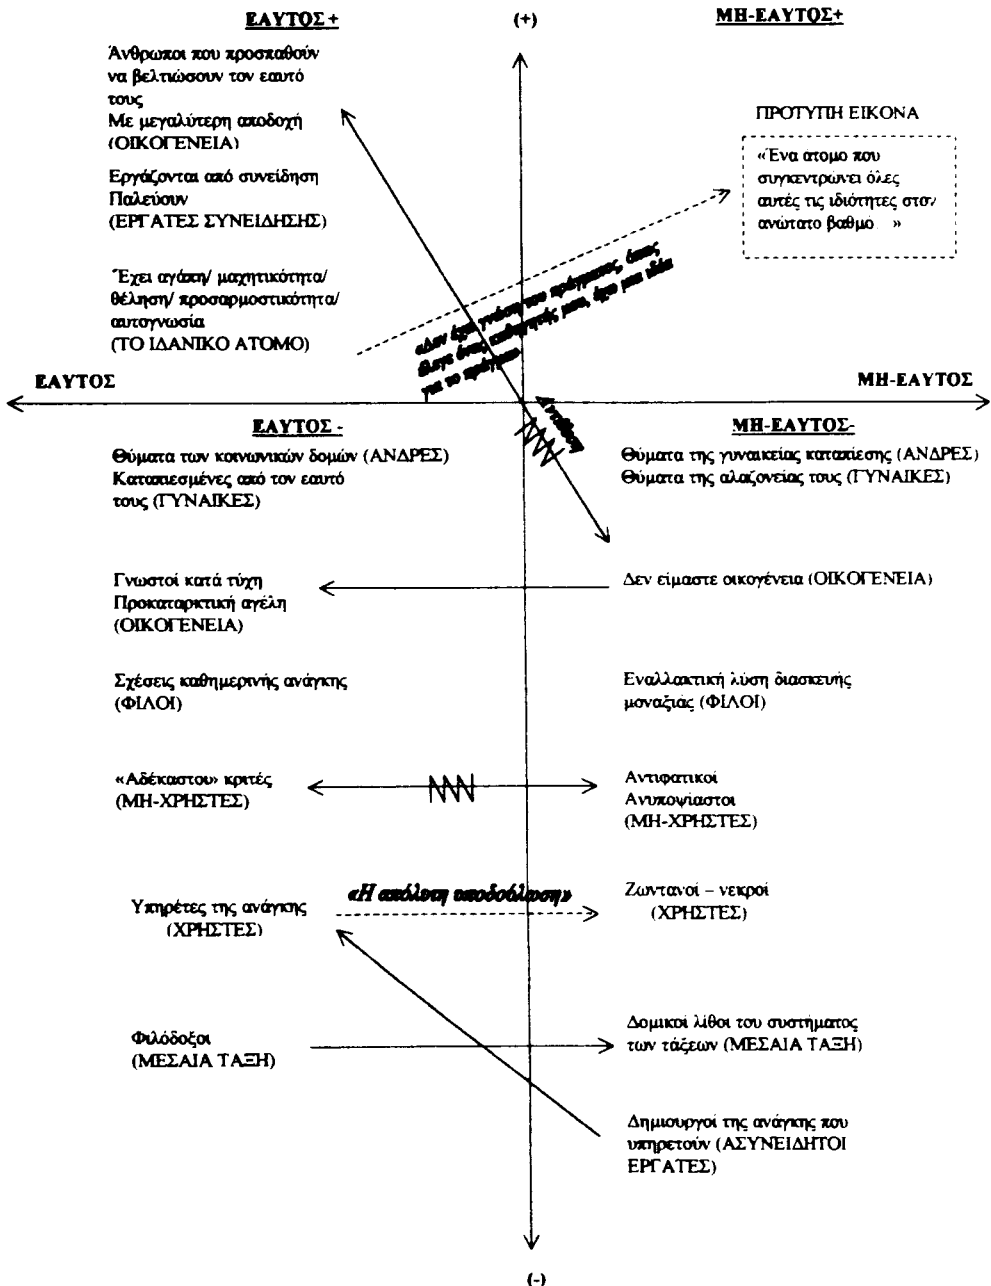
ΕΑΥΤΟΣ +

(+)

ΜΗ-ΕΑΥΤΟΣ+

Άνθρωποι που προσπαθούν να βελτιώσουν τον εαυτό τους
Με μεγαλύτερη αποδοχή
(ΟΙΚΟΓΕΝΕΙΑ)

ΠΡΟΤΥΠΗ ΕΙΚΟΝΑ

«Ένα άτομο που συγκεντρώνει όλες αυτές τις ιδιότητες στον ανώτατο βαθμό»

Εργάζονται από συνείδηση
Παλεύουν
(ΕΡΓΑΤΕΣ ΣΥΝΕΙΔΗΣΗΣ)

Έχει αγάπη/ μαχητικότητα/ θέληση/ προσαρμοστικότητα/ αυτογνωσία
(ΤΟ ΙΔΑΝΙΚΟ ΑΤΟΜΟ)

«Δεν έχει γνώση του πράγματος, όπως θα ήταν ένας καθηγητής μου, έχει μια ιδέα για το πράγμα»

ΕΑΥΤΟΣ

ΜΗ-ΕΑΥΤΟΣ

ΕΑΥΤΟΣ -

ΜΗ-ΕΑΥΤΟΣ-

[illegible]

Θύματα των κοινωνικών δομών (ΑΝΔΡΕΣ)
Καταπιεσμένες από τον εαυτό τους (ΓΥΝΑΙΚΕΣ)

Θύματα της γυναικείας καταπίεσης (ΑΝΔΡΕΣ)
Θύματα της αλαζονείας τους (ΓΥΝΑΙΚΕΣ)

Γνωστοί κατά τύχη
Προκαταρκτική αγέλη
(ΟΙΚΟΓΕΝΕΙΑ)

Δεν είμαστε οικογένεια (ΟΙΚΟΓΕΝΕΙΑ)

Σχέσεις καθημερινής ανάγκης
(ΦΙΛΟΙ)

Εναλλακτική λύση διασκευής μοναξιάς (ΦΙΛΟΙ)

«Αδέκαστοι» κριτές
(ΜΗ-ΧΡΗΣΤΕΣ)

Αντιφατικοί
Ανυποψίαστοι
(ΜΗ-ΧΡΗΣΤΕΣ)

«Η απόλυτη αποδοχή»

Υπηρέτες της ανάγκης
(ΧΡΗΣΤΕΣ)

Ζωντανοί – νεκροί
(ΧΡΗΣΤΕΣ)

Φιλόδοξοι
(ΜΕΣΑΙΑ ΤΑΞΗ)

Δομικοί λίθοι του συστήματος των τάξεων (ΜΕΣΑΙΑ ΤΑΞΗ)

Δημιουργοί της ανάγκης που υπηρετούν (ΑΣΥΝΕΙΔΗΤΟΙ ΕΡΓΑΤΕΣ)

(-)